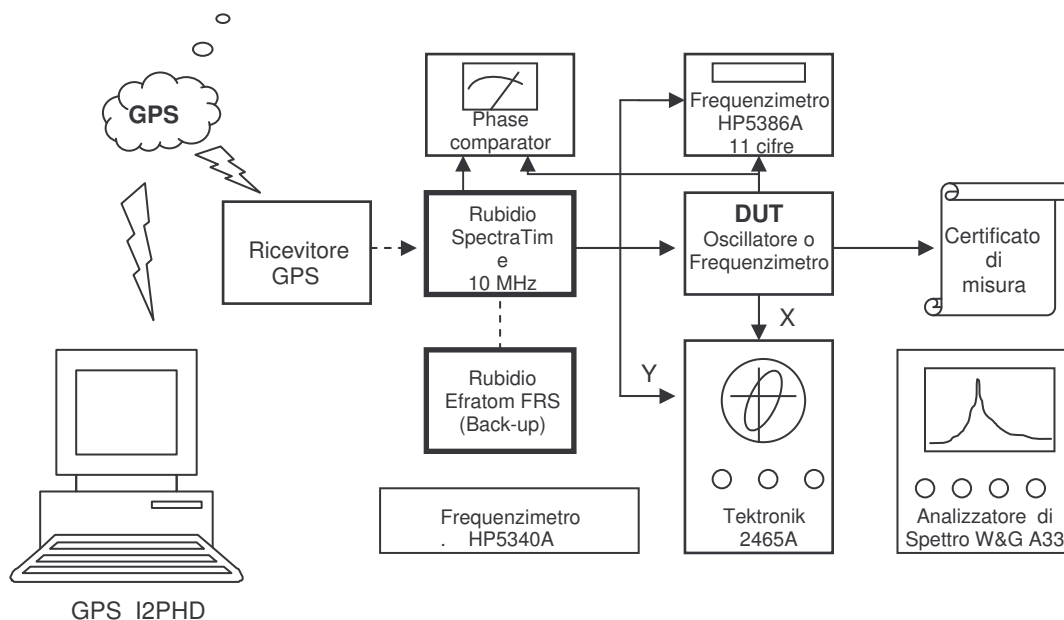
GPS

Phase comparator

Frequenzimetro HP5386A 11 cifre

Ricevitore GPS

Rubidio SpectraTim e 10 MHz

DUT Oscillatore o Frequenzimetro

Certificato di misura

X

Y

Rubidio Efratom FRS (Back-up)

Frequenzimetro . HP5340A

Tektronik 2465A

Analizzatore di Spettro W&G A33

GPS I2PHD